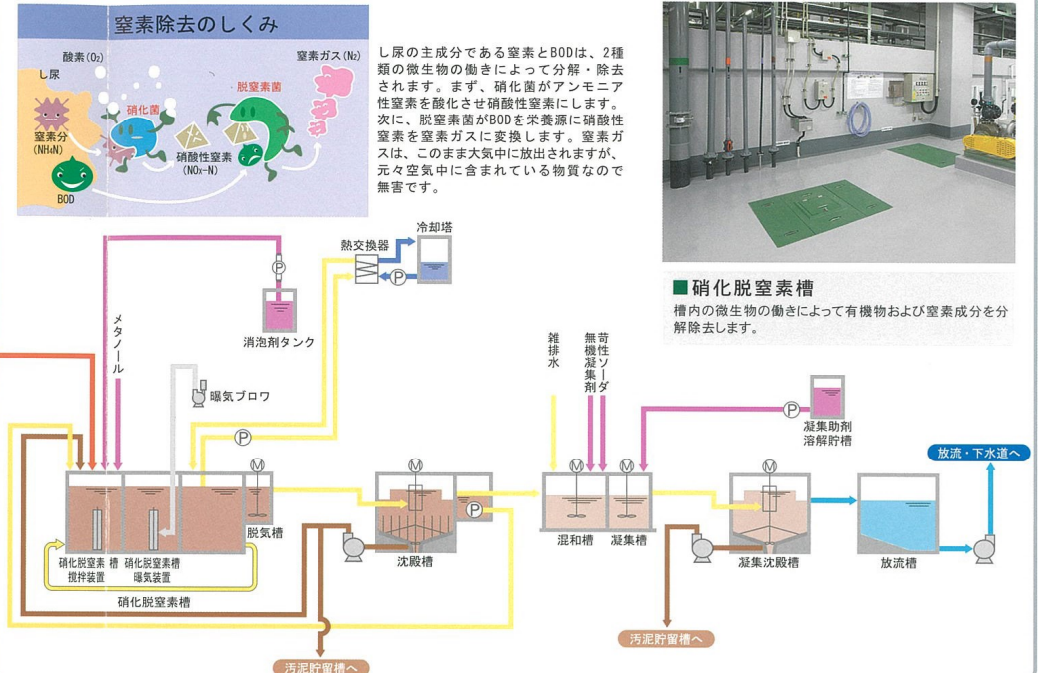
窒素除去のしくみ

酸素($O_2$)
し尿
窒素分($NH_4$N)
BOD
硝化菌
硝酸性窒素($NO_x$-N)
脱窒素菌
窒素ガス($N_2$)

し尿の主成分である窒素とBODは、2種類の微生物の働きによって分解・除去されます。まず、硝化菌がアンモニア性窒素を酸化させ硝酸性窒素にします。次に、脱窒素菌がBODを栄養源に硝酸性窒素を窒素ガスに変換します。窒素ガスは、このまま大気中に放出されますが、元々空気中に含まれている物質なので無害です。

■硝化脱窒素槽
槽内の微生物の働きによって有機物および窒素成分を分解除去します。

熱交換器
冷却塔
P
P
消泡剤タンク
メタノール
曝気ブロワ
P
M
硝化脱窒素槽 攪拌装置
硝化脱窒素槽 曝気装置
脱気槽
硝化脱窒素槽
汚泥貯留槽へ
M
沈殿槽
P
雑排水
無機凝集剤
苛性ソーダ
M
M
混和槽
凝集槽
P
凝集助剤溶解貯槽
M
凝集沈殿槽
汚泥貯留槽へ
放流槽
放流・下水道へ